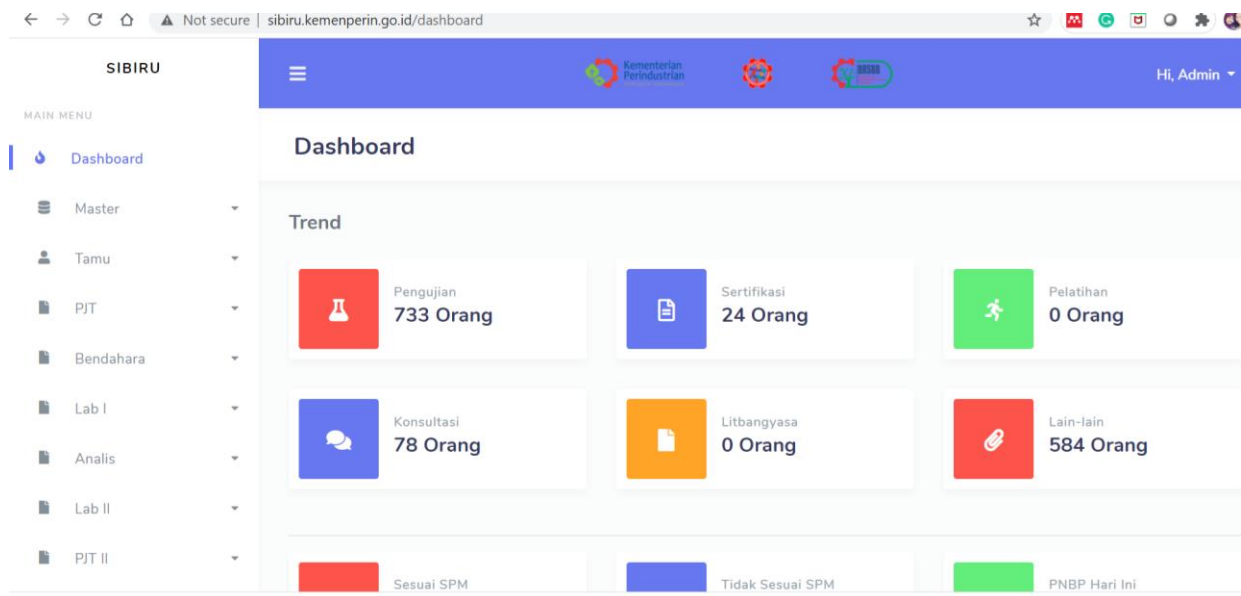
Not secure | sibiru.kemenperin.go.id/dashboard

SIBIRU

MAIN MENU

Dashboard

Master

Tamu

PJT

Bendahara

Lab I

Analis

Lab II

PJT II

Kementerian Perindustrian

Hi, Admin

Dashboard

Trend

Pengujian
733 Orang

Sertifikasi
24 Orang

Pelatihan
0 Orang

Konsultasi
78 Orang

Litbangyasa
0 Orang

Lain-lain
584 Orang

Sesuai SPM

Tidak Sesuai SPM

PNBP Hari Ini